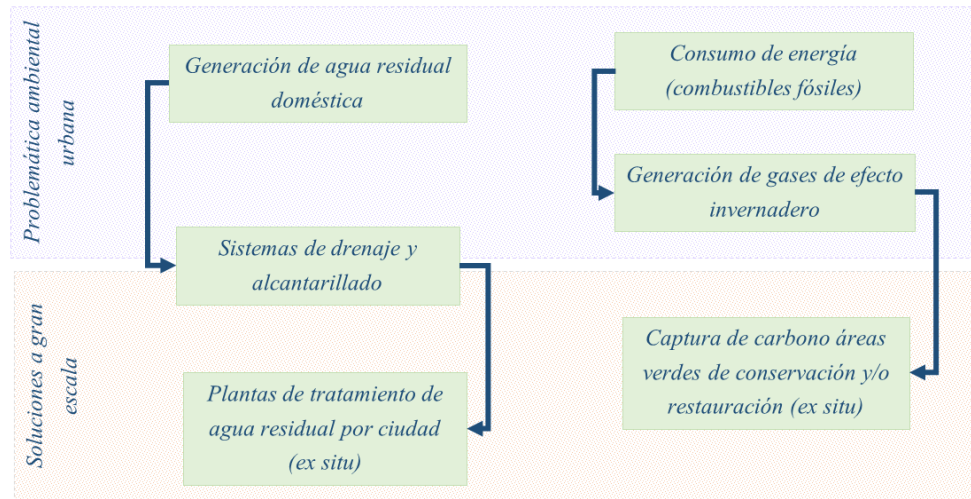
Problemática ambiental urbana

Generación de agua residual doméstica

Sistemas de drenaje y alcantarillado

Consumo de energía (combustibles fósiles)

Generación de gases de efecto invernadero

Soluciones a gran escala

Plantas de tratamiento de agua residual por ciudad (ex situ)

Captura de carbono áreas verdes de conservación y/o restauración (ex situ)